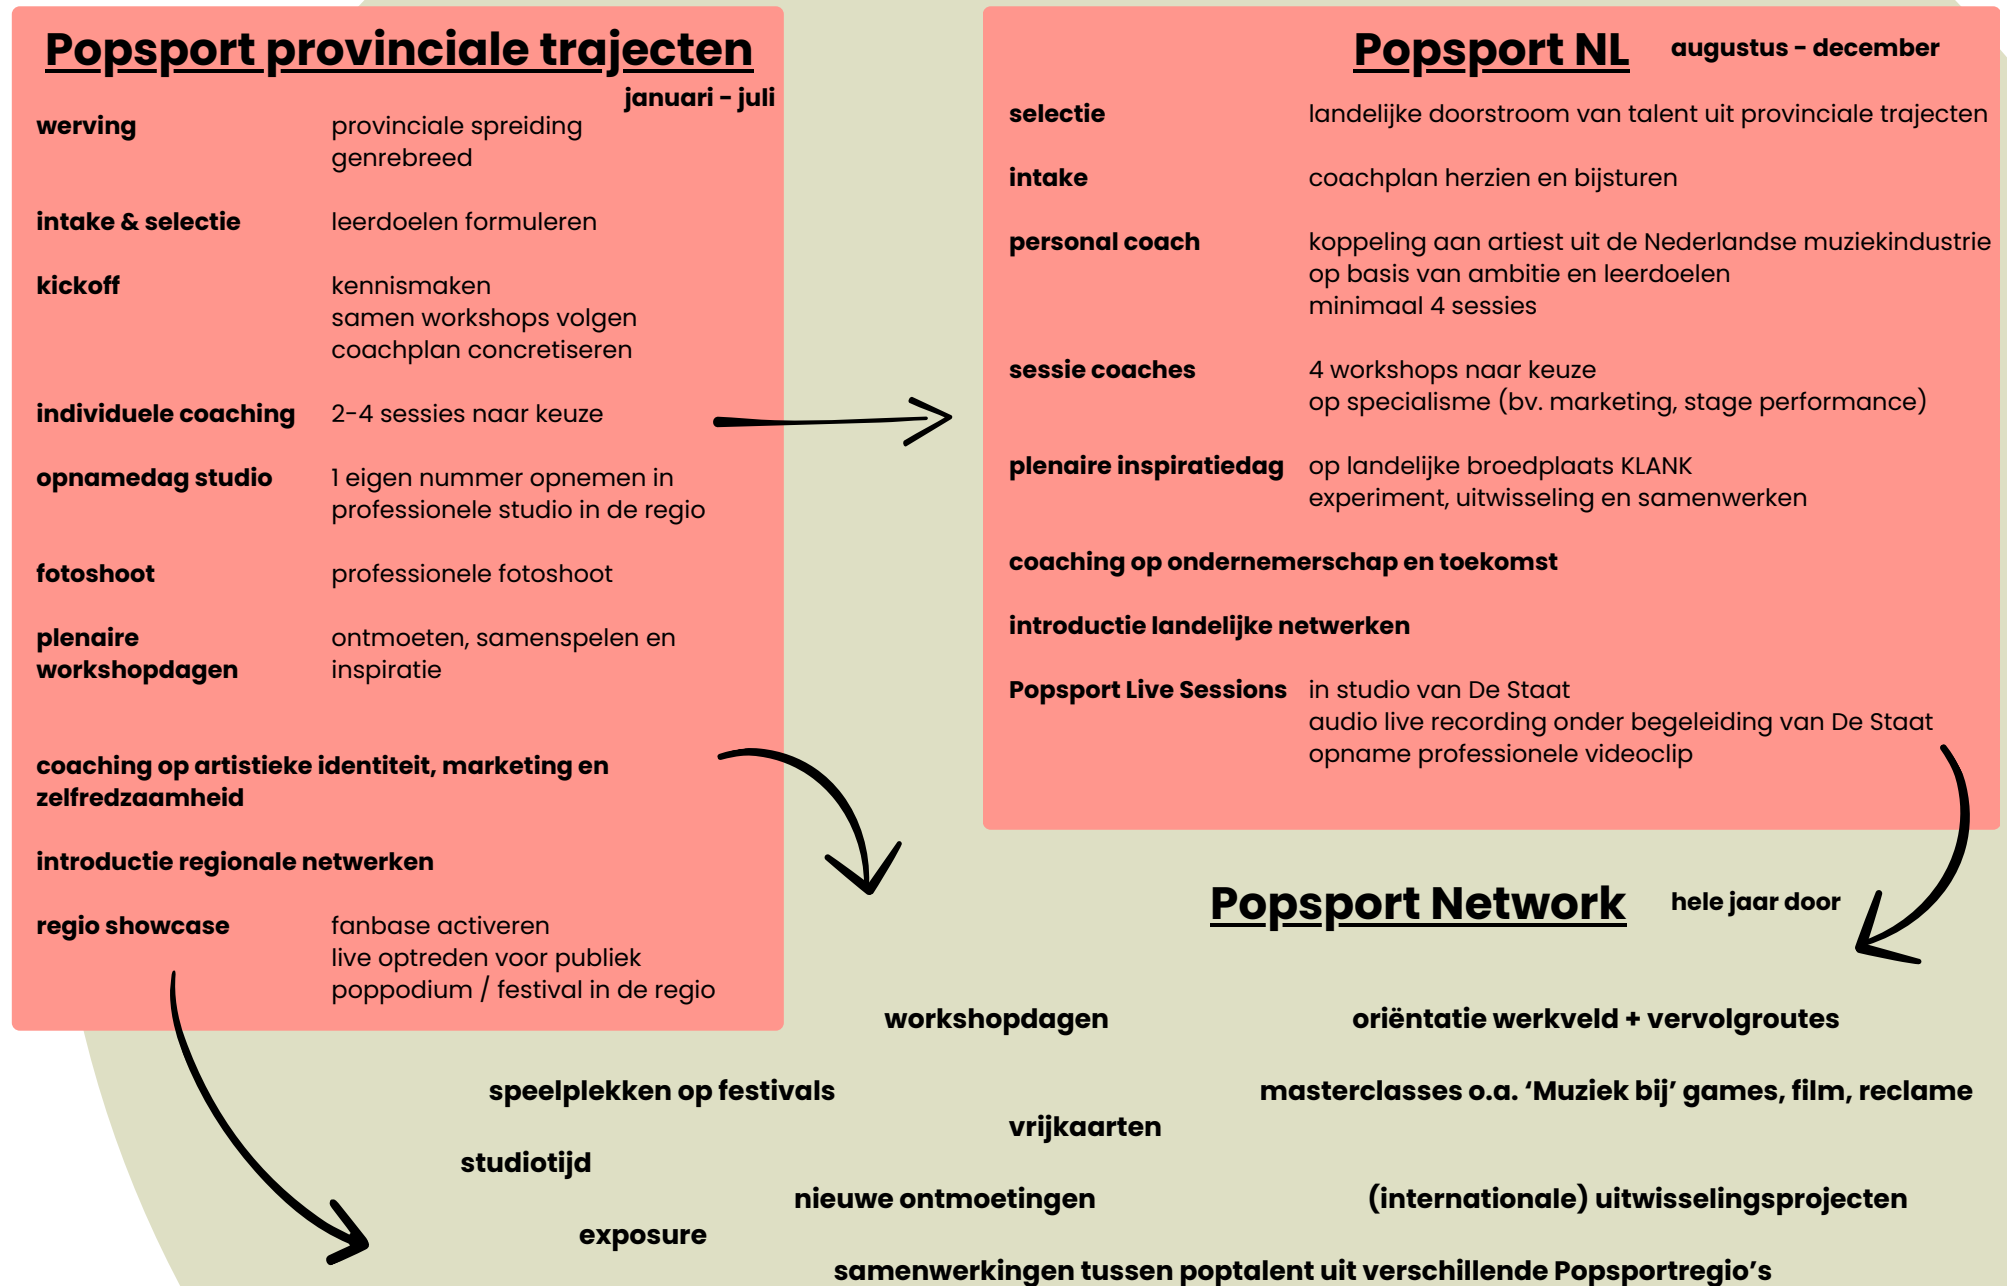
Popsport provinciale trajecten
januari - juli

| | |
|---|---|
| werving | provinciale spreiding genrebreed |
| intake & selectie | leerdoelen formuleren |
| kickoff | kennismaken samen workshops volgen coachplan concretiseren |
| individuele coaching | 2-4 sessies naar keuze |
| opnamedag studio | 1 eigen nummer opnemen in professionele studio in de regio |
| fotoshoot | professionele fotoshoot |
| plenaire workshopdagen | ontmoeten, samenspelen en inspiratie |

coaching op artistieke identiteit, marketing en zelfredzaamheid

introductie regionale netwerken

| | |
|---|---|
| regio showcase | fanbase activeren live optreden voor publiek poppodium / festival in de regio |

Popsport NL
augustus - december

| | |
|---|---|
| selectie | landelijke doorstroom van talent uit provinciale trajecten |
| intake | coachplan herzien en bijsturen |
| personal coach | koppeling aan artiest uit de Nederlandse muziekindustrie op basis van ambitie en leerdoelen minimaal 4 sessies |
| sessie coaches | 4 workshops naar keuze op specialisme (bv. marketing, stage performance) |
| plenaire inspiratiedag | op landelijke broedplaats KLANK experiment, uitwisseling en samenwerken |

coaching op ondernemerschap en toekomst

introductie landelijke netwerken

| | |
|---|---|
| Popsport Live Sessions | in studio van De Staat audio live recording onder begeleiding van De Staat opname professionele videoclip |

Popsport Network
hele jaar door

workshopdagen

oriëntatie werkveld + vervolgroutes

speelplekken op festivals

masterclasses o.a. 'Muziek bij' games, film, reclame

vrijkaarten

studiotijd

nieuwe ontmoetingen

(internationale) uitwisselingsprojecten

exposure

samenwerkingen tussen poptalent uit verschillende Popsportregio's